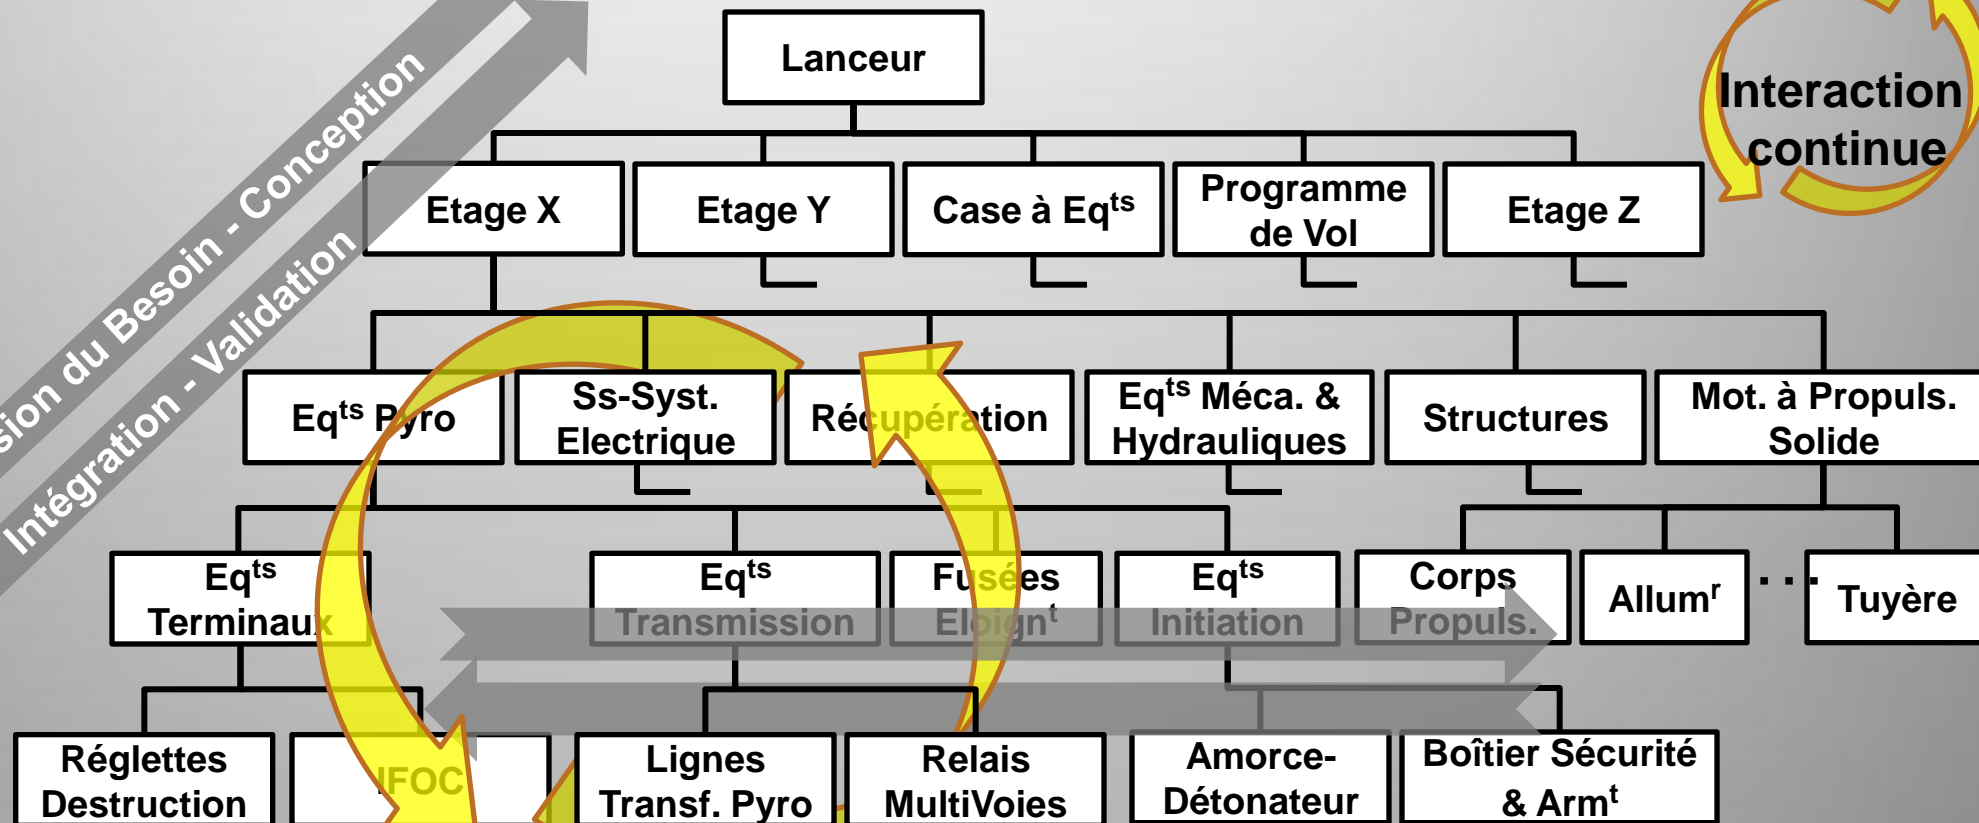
sion du Besoin - Conception

Intégration - Validation

Lanceur

Interaction continue

Etage X

Etage Y

Case à Eq$^{ts}$

Programme de Vol

Etage Z

Eq$^{ts}$ Pyro

Ss-Syst. Electrique

Récupération

Eq$^{ts}$ Méca. & Hydrauliques

Structures

Mot. à Propuls. Solide

Eq$^{ts}$ Terminaux

Eq$^{ts}$ Transmission

Fusées Eloign$^{t}$

Eq$^{ts}$ Initiation

Corps Propuls.

Allum$^{r}$

. . .

Tuyère

Réglettes Destruction

IFOC

Lignes Transf. Pyro

Relais MultiVoies

Amorce-Détonateur

Boîtier Sécurité & Arm$^{t}$